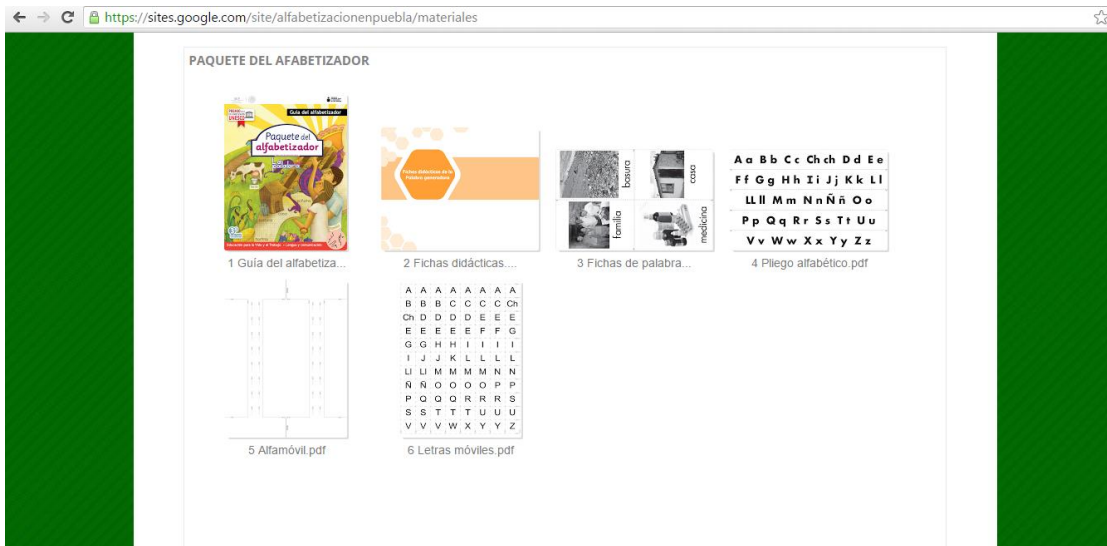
https://sites.google.com/site/alfabetizacionenpuebla/materiales

PAQUETE DEL AFABETIZADOR

Guía del alfabetizador
Paquete del alfabetizador

1 Guía del alfabetiza...

Fichas didácticas de la Palabra generadora

2 Fichas didácticas....

basura
casa
familia
medicina

3 Fichas de palabra...

| Aa | Bb | Cc | Chch | Dd | Ee |
|---|---|---|---|---|---|
| Ff | Gg | Hh | Ii | Jj | Kk Ll |
| LLll | Mm | Nn | Ññ | Oo | |
| Pp | Qq | Rr | Ss | Tt | Uu |
| Vv | Ww | Xx | Yy | Zz | |

4 Pliego alfabético.pdf

5 Alfamóvil.pdf

| A | A | A | A | A | A | A |
|---|---|---|---|---|---|---|
| B | B | B | C | C | C | Ch |
| Ch | D | D | D | D | E | E |
| E | E | E | E | F | F | G |
| G | G | H | H | I | I | I |
| I | J | J | K | L | L | L |
| Ll | Ll | M | M | M | N | N |
| Ñ | Ñ | O | O | O | P | P |
| P | Q | Q | Q | R | R | S |
| S | S | T | T | U | U | U |
| V | V | V | W | X | Y | Z |

6 Letras móviles.pdf